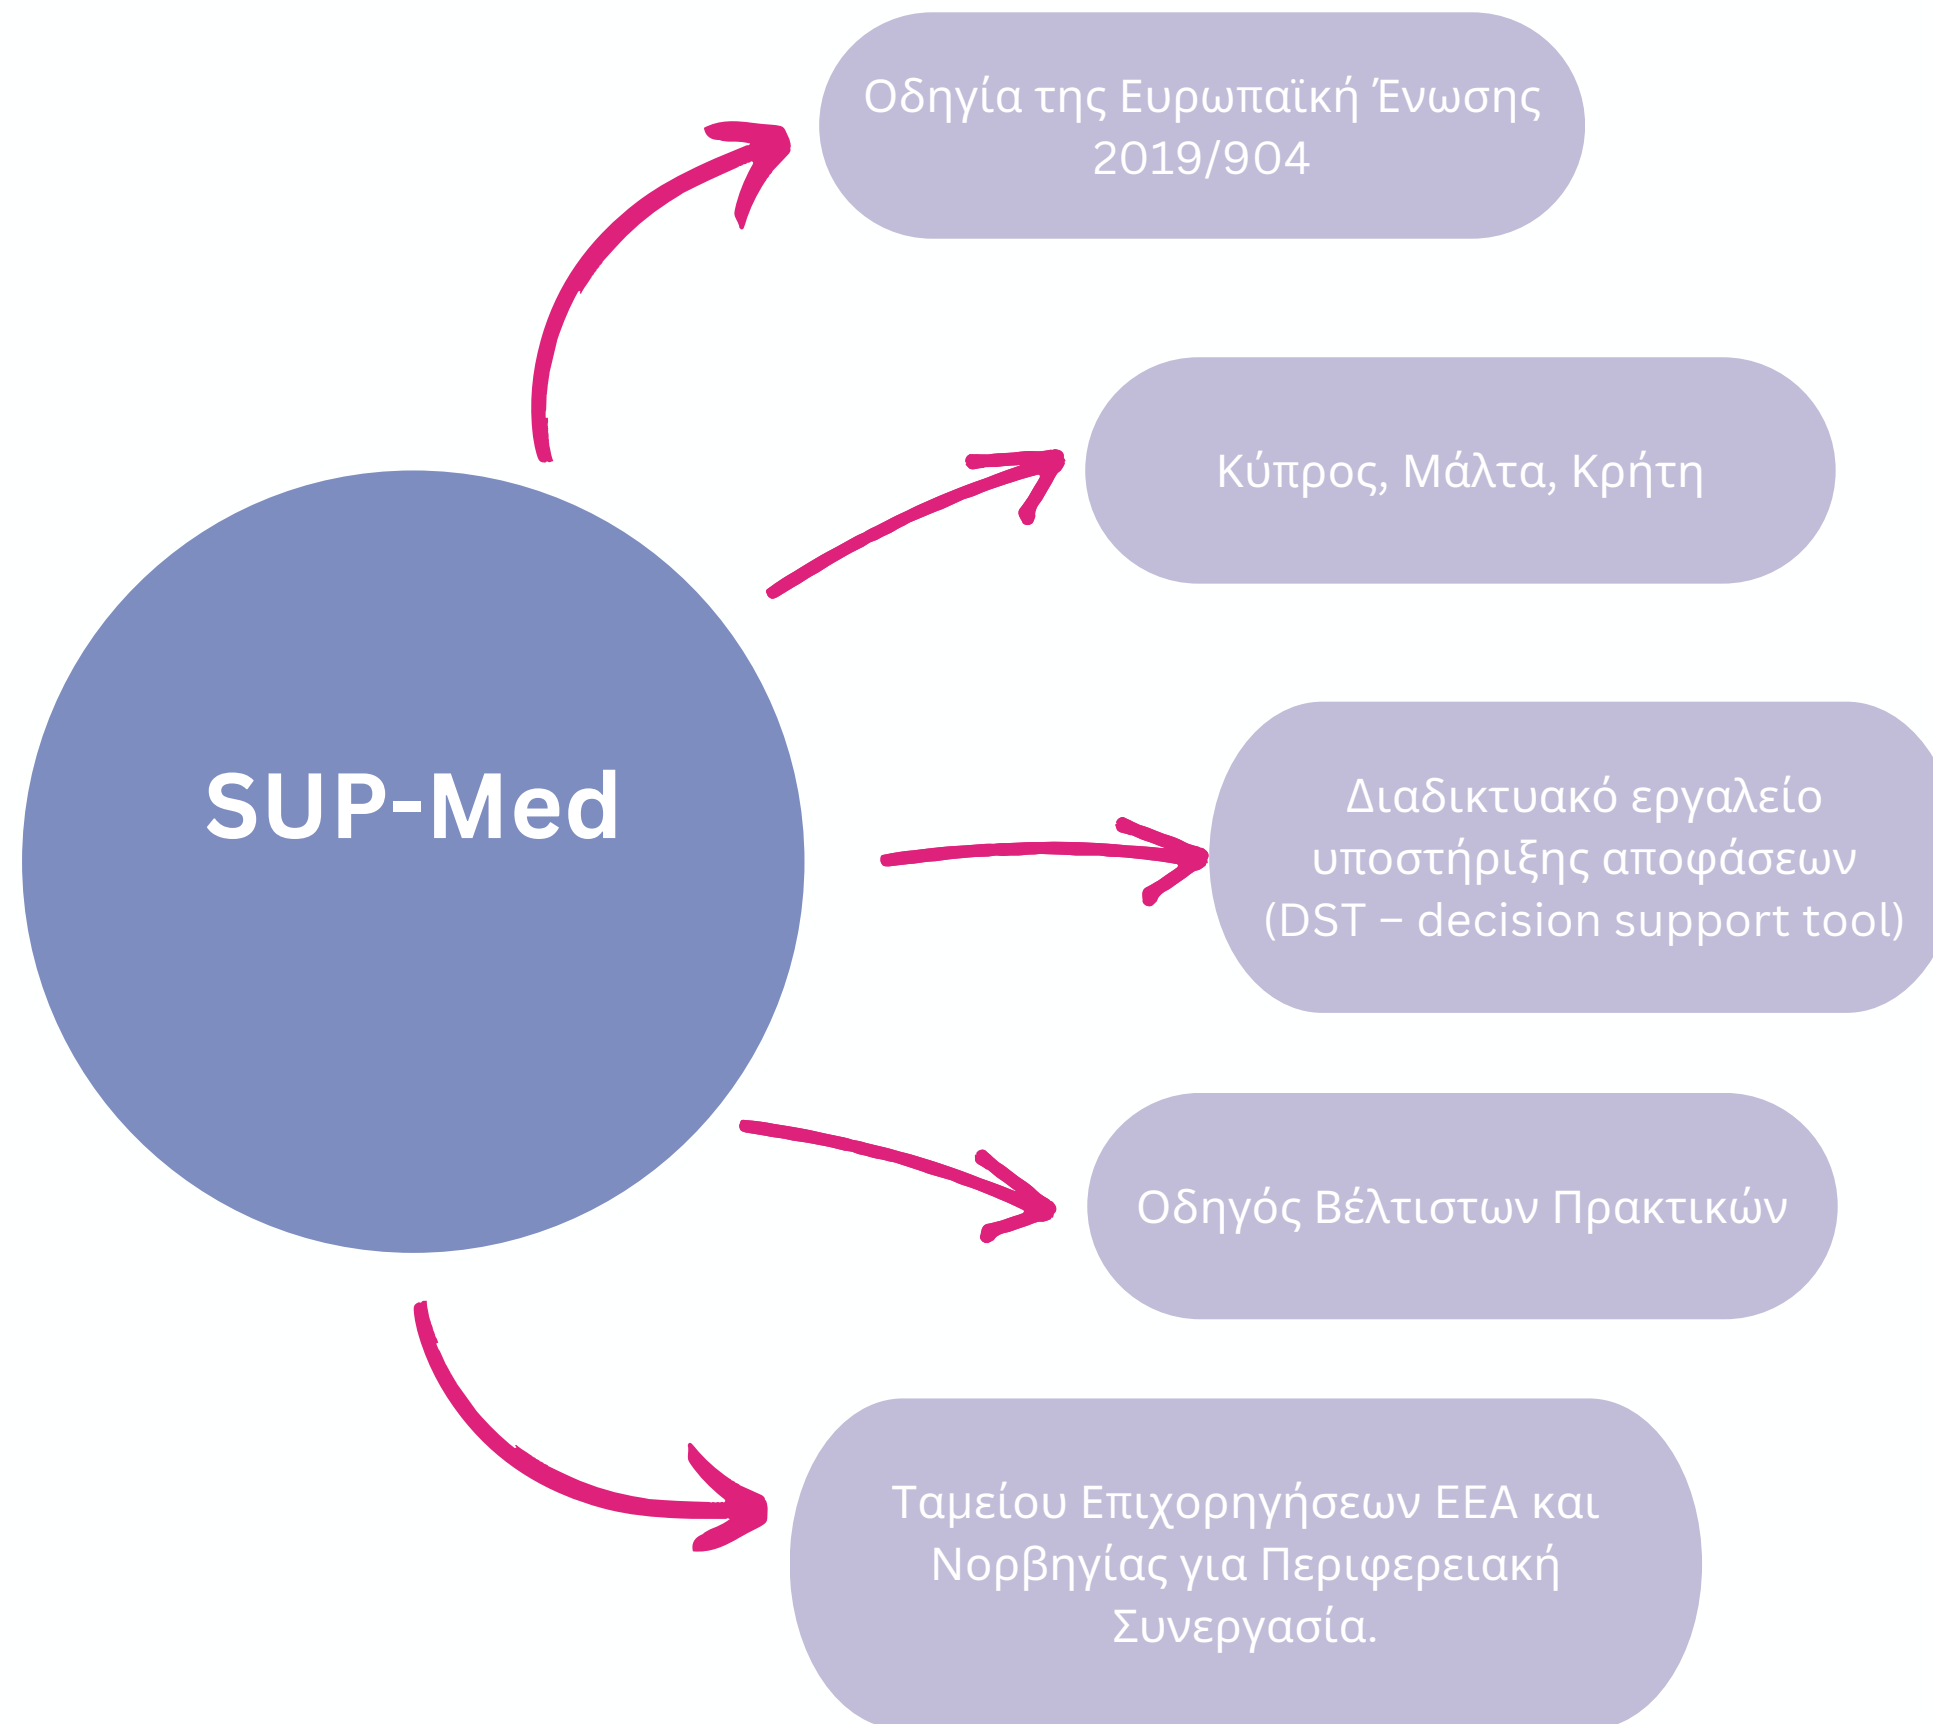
SUP-Med

Οδηγία της Ευρωπαϊκή Ένωσης 2019/904

Κύπρος, Μάλτα, Κρήτη

Διαδικτυακό εργαλείο υποστήριξης αποφάσεων (DST – decision support tool)

Οδηγός Βέλτιστων Πρακτικών

Ταμείου Επιχορηγήσεων ΕΕΑ και Νορβηγίας για Περιφερειακή Συνεργασία.